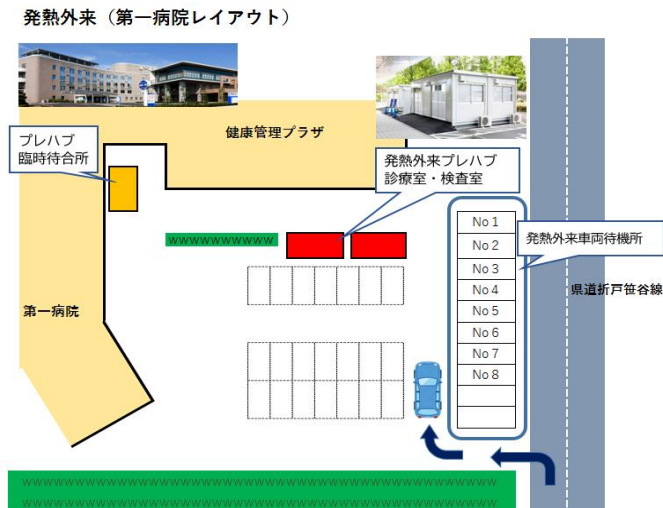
発熱外来（第一病院レイアウト）

プレハブ
臨時待合所

健康管理プラザ

発熱外来プレハブ
診療室・検査室

wwwwwwwwwww

No 1
No 2
No 3
No 4
No 5
No 6
No 7
No 8

発熱外来車両待機所

県道折戸笹谷線

第一病院

wwwwwwwwwwwwwwwwwwwwwwwwwwwwwwwwwwwwwwwwwwwwwwww
wwwwwwwwwwwwwwwwwwwwwwwwwwwwwwwwwwwwwwwwwwwwwwww